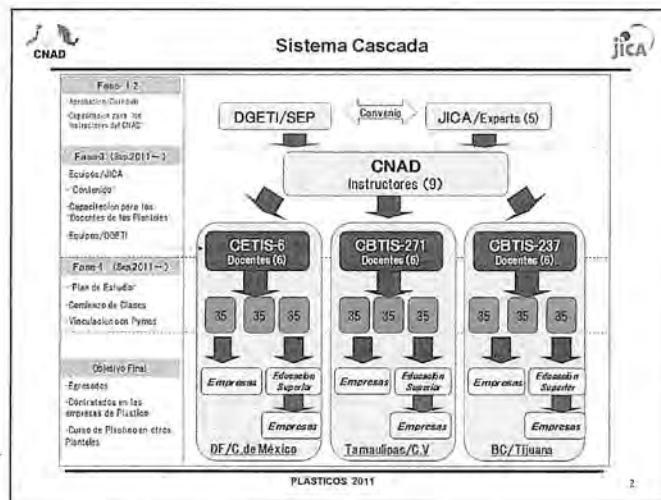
CNAD

Sistema Cascada

jica

Fase 1 2
-Aprobación/Currículo
-Capacitación para los Instructores del CNAD

Fase3 (Sep2011～)
-Equipos/JICA
-Contenido
-Capacitación para los Docentes de los Planteles
-Equipos/DGETI

Fase4 (Sep2011～)
-Plan de Estudio
-Comienzo de Clases
-Vinculación con Pymes

Objetivo Final
-Egresados
-Contratados en las empresas de Plástico
-Curso de Plástico en otros Planteles

DGETI/SEP

Convenio

JICA/Experts (5)

CNAD
Instructores (9)

CETIS-6
Docentes (6)

CBTIS-271
Docentes (6)

CBTIS-237
Docentes (6)

35 35 35

35 35 35

35 35 35

Empresas

Educación Superior

Empresas

Empresas

Educación Superior

Empresas

Empresas

Educación Superior

Empresas

DF/C.de México

Tamaulipas/C.V

BC/Tijuana

PLASTICOS 2011

2